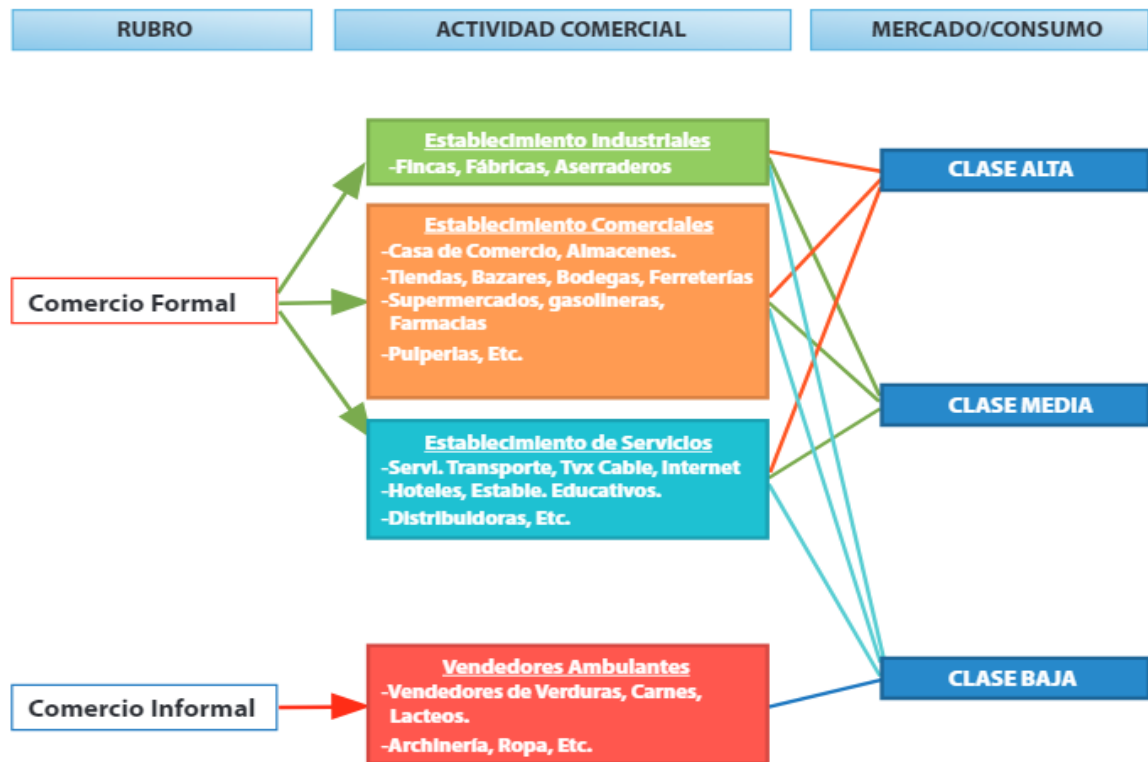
RUBRO

ACTIVIDAD COMERCIAL

MERCADO/CONSUMO

Establecimiento Industriales
-Fincas, Fábricas, Aserraderos

Establecimiento Comerciales
-Casa de Comercio, Almacenes.
-Tiendas, Bazares, Bodegas, Ferreterías
-Supermercados, gasolineras, Farmacias
-Pulperias, Etc.

Comercio Formal

Establecimiento de Servicios
-Servi. Transporte, Tvx Cable, Internet
-Hoteles, Estable. Educativos.
-Distribuidoras, Etc.

CLASE ALTA

CLASE MEDIA

CLASE BAJA

Vendedores Ambulantes
-Vendedores de Verduras, Carnes, Lacteos.
-Archinería, Ropa, Etc.

Comercio Informal